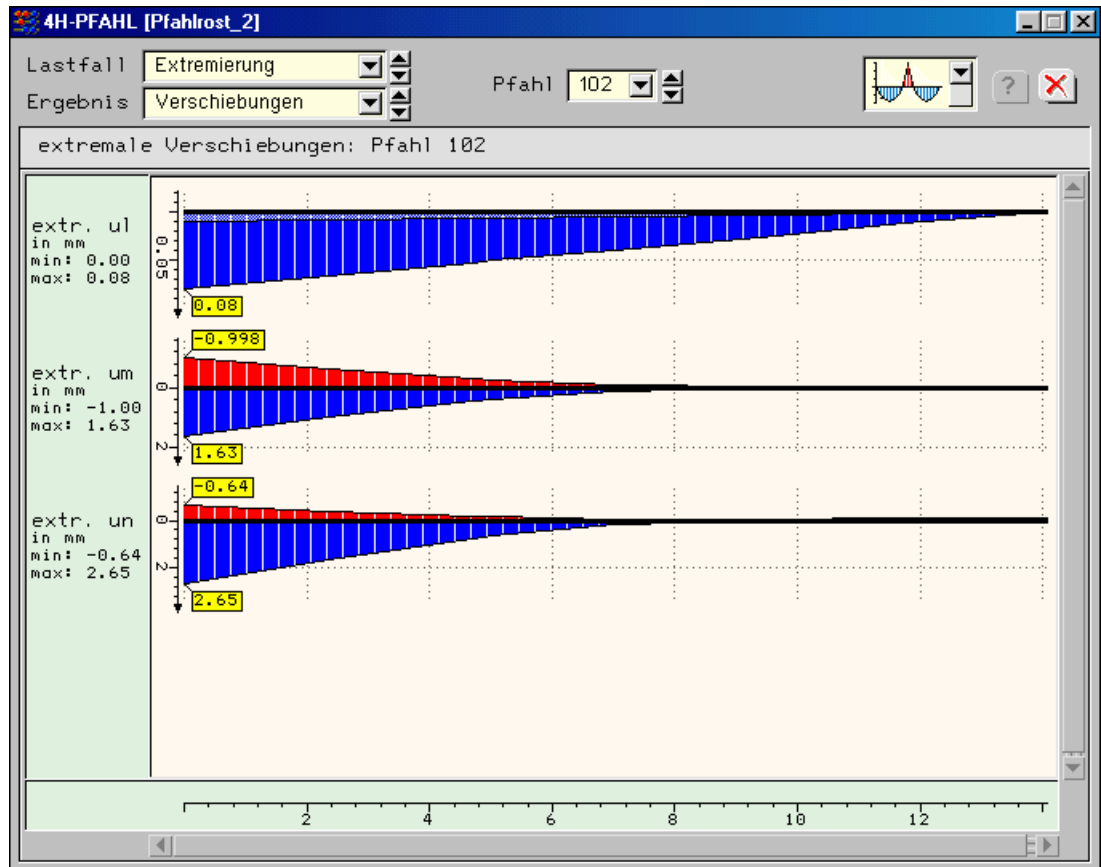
4H-PFAHL [Pfahlrost_2]

Lastfall Extremierung

Ergebnis Verschiebungen

Pfahl 102

?

extremale Verschiebungen: Pfahl 102

extr. ul
in mm
min: 0.00
max: 0.08

0
0.05
0.08

extr. um
in mm
min: -1.00
max: 1.63

-0.998
0
2
1.63

extr. un
in mm
min: -0.64
max: 2.65

-0.64
0
2
2.65

2 4 6 8 10 12